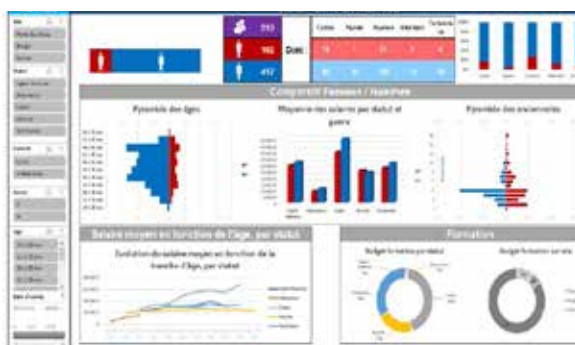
Dont

Comparatif Femmes / Hommes

Pyramide des âges

Moyenne des salaires par statut et genre

Pyramide des anciennetés

Salaire moyen en fonction de l'âge, par statut

Évolution du salaire moyen en fonction de la tranche d'âge, par statut

Formations

Budget formation par statut

Budget formation par sexe

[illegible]